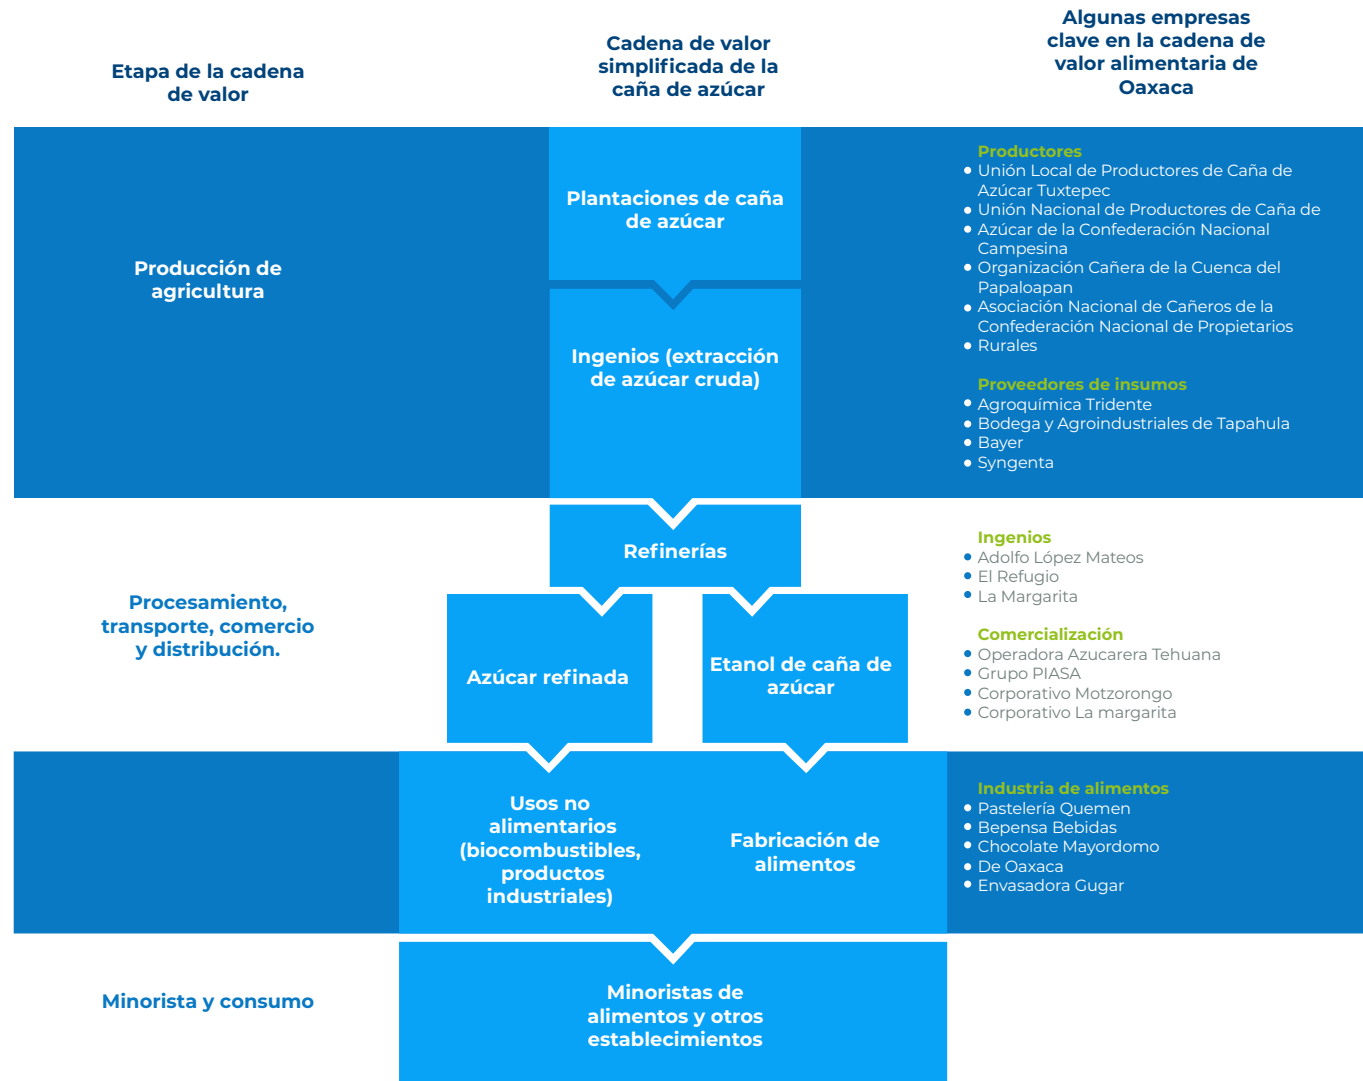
Etapa de la cadena de valor

Cadena de valor simplificada de la caña de azúcar

Algunas empresas clave en la cadena de valor alimentaria de Oaxaca

Producción de agricultura

Plantaciones de caña de azúcar

Ingenios (extracción de azúcar cruda)

Productores
- Unión Local de Productores de Caña de Azúcar Tuxtepec
- Unión Nacional de Productores de Caña de Azúcar de la Confederación Nacional Campesina
- Organización Cañera de la Cuenca del Papaloapan
- Asociación Nacional de Cañeros de la Confederación Nacional de Propietarios Rurales

Proveedores de insumos
- Agroquímica Tridente
- Bodega y Agroindustriales de Tapahula
- Bayer
- Syngenta

Procesamiento, transporte, comercio y distribución.

Refinerías

Azúcar refinada

Etanol de caña de azúcar

Ingenios
- Adolfo López Mateos
- El Refugio
- La Margarita

Comercialización
- Operadora Azucarera Tehuana
- Grupo PIASA
- Corporativo Motzorongo
- Corporativo La margarita

Usos no alimentarios (biocombustibles, productos industriales)

Fabricación de alimentos

Industria de alimentos
- Pastelería Quemen
- Bepensa Bebidas
- Chocolate Mayordomo
- De Oaxaca
- Envasadora Gugar

Minorista y consumo

Minoristas de alimentos y otros establecimientos